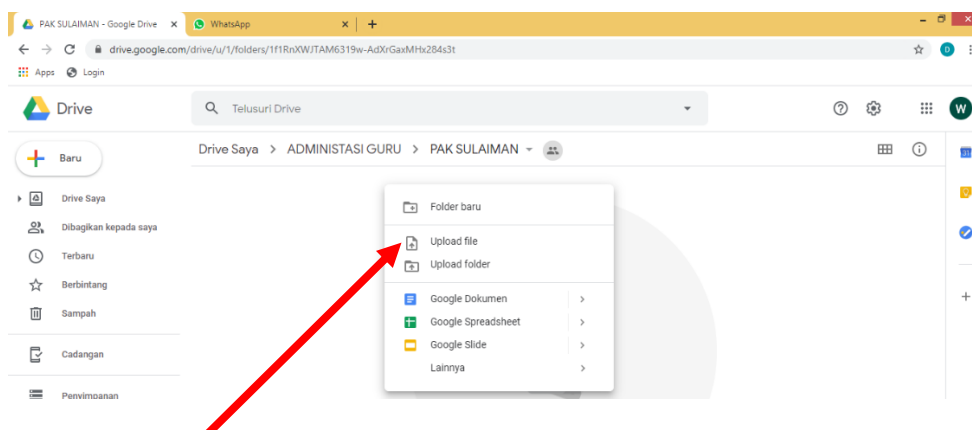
PAK SULAIMAN - Google Drive ×
WhatsApp ×
+
drive.google.com/drive/u/1/folders/1f1RnXWJTAM6319w-AdXrGaxMHx284s3t
Apps Login
Drive
Telusuri Drive
W
Baru
Drive Saya > ADMINISTASI GURU > PAK SULAIMAN
Drive Saya
Dibagikan kepada saya
Terbaru
Berbintang
Sampah
Cadangan
Penyimpanan
Folder baru
Upload file
Upload folder
Google Dokumen
Google Spreadsheet
Google Slide
Lainnya